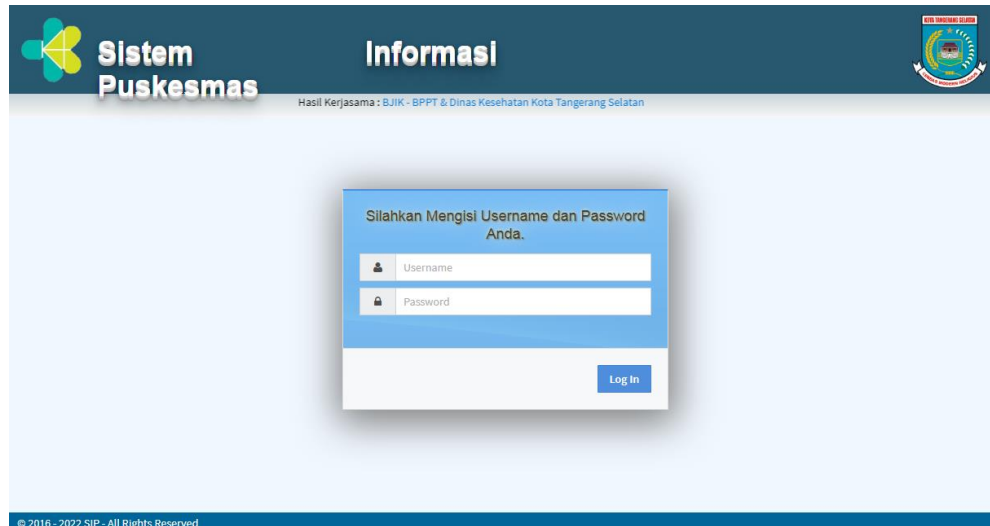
Sistem Puskesmas

Informasi

KOTA TANGERANG SELATAN

Hasil Kerjasama : BJIK - BPPT & Dinas Kesehatan Kota Tangerang Selatan

Silahkan Mengisi Username dan Password Anda.

Username

Password

Log In

© 2016 - 2022 SIP - All Rights Reserved